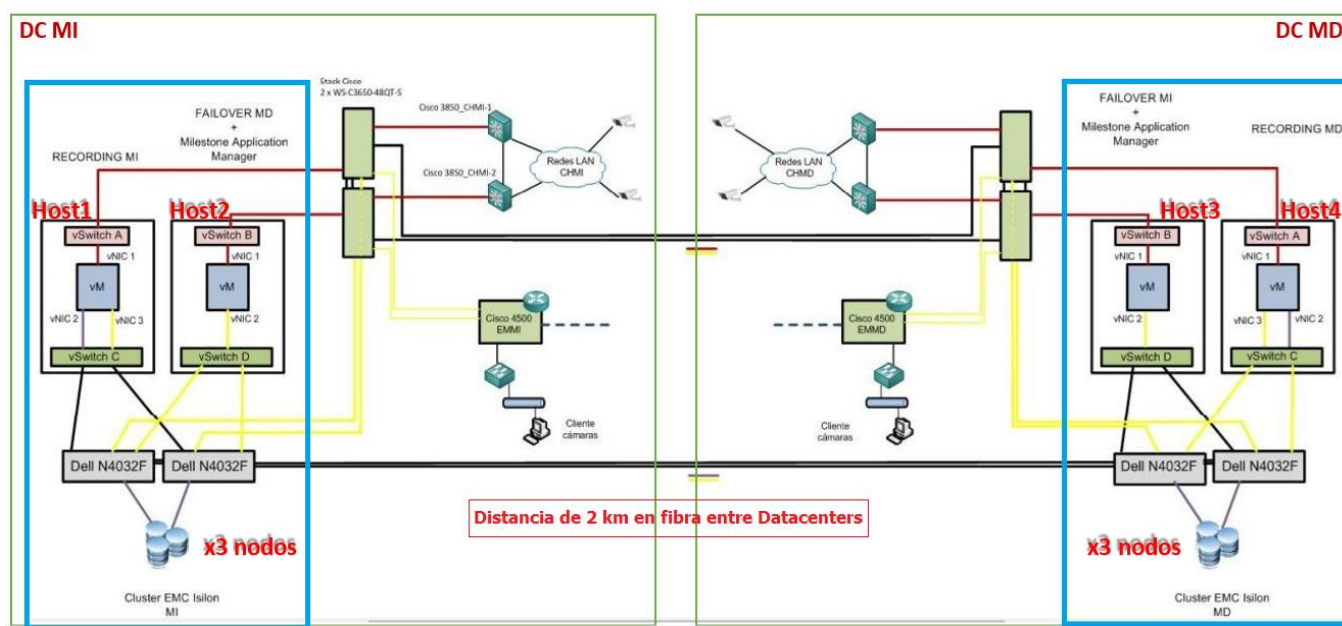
DC MI

DC MD

Stack Cisco
2 x WS-C3650-48QT-S

Cisco 3850_CHMI-1

Cisco 3850_CHMI-2

Redes LAN
CHMI

Redes LAN
CHMD

FAILOVER MD
+
Milestone Application
Manager

RECORDING MI

FAILOVER MI
+
Milestone Application
Manager

RECORDING MD

Host1

Host2

Host3

Host4

vSwitch A

vNIC 1

vM

vNIC 2

vNIC 3

vSwitch C

vSwitch B

vNIC 1

vM

vNIC 2

vSwitch D

vSwitch B

vNIC 1

vM

vNIC 2

vSwitch D

vSwitch A

vNIC 1

vM

vNIC 3

vNIC 2

vSwitch C

Cisco 4500
EMMI

Cisco 4500
EMMD

Cliente
cámaras

Cliente
cámaras

Dell N4032F

Dell N4032F

Dell N4032F

Dell N4032F

x3 nodos

x3 nodos

Distancia de 2 km en fibra entre Datacenters

Cluster EMC Isilon
MI

Cluster EMC Isilon
MD